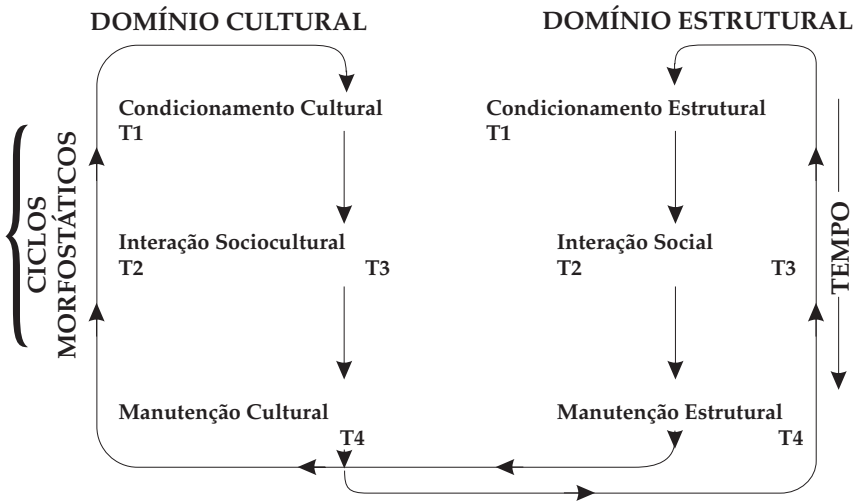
DOMÍNIO CULTURAL

DOMÍNIO ESTRUTURAL

CICLOS MORFOSTÁTICOS

Condicionamento Cultural
T1

Interação Sociocultural
T2 T3

Manutenção Cultural
T4

Condicionamento Estrutural
T1

Interação Social
T2 T3

Manutenção Estrutural
T4

TEMPO